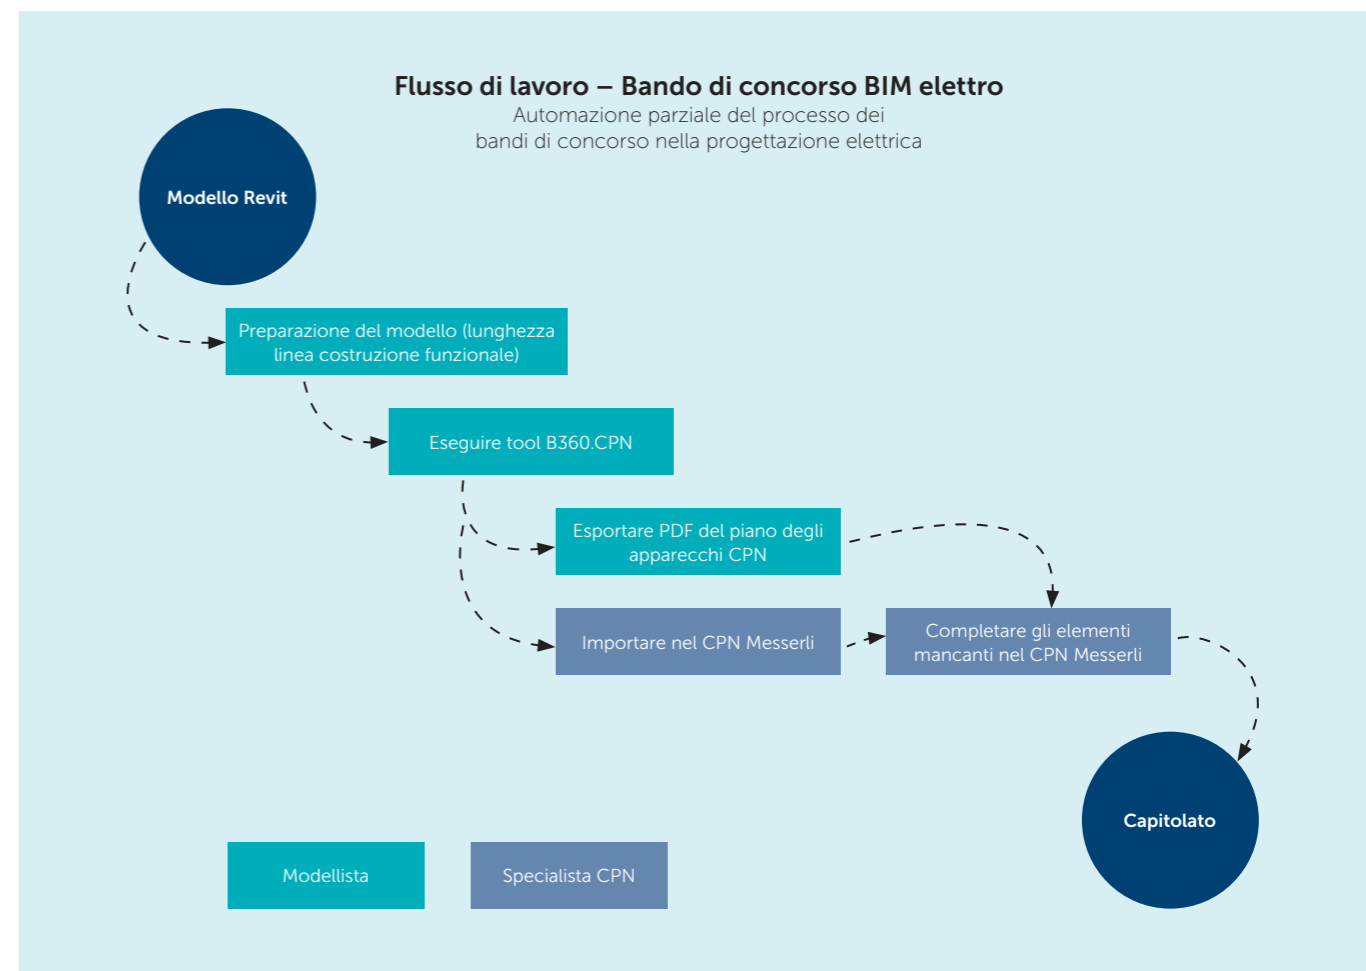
Flusso di lavoro – Bando di concorso BIM elettro
Automazione parziale del processo dei bandi di concorso nella progettazione elettrica

Modello Revit

Preparazione del modello (lunghezza linea costruzione funzionale)

Eseguire tool B360.CPN

Esportare PDF del piano degli apparecchi CPN

Importare nel CPN Messerli

Completare gli elementi mancanti nel CPN Messerli

Capitolato

Modellista

Specialista CPN